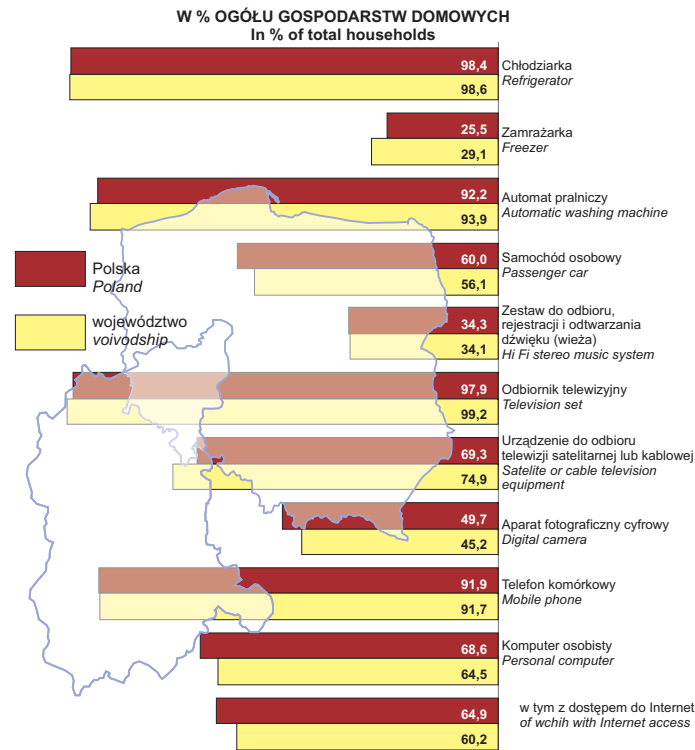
W % OGÓŁU GOSPODARSTW DOMOWYCH
In % of total households

98,4 Chłodziarka
98,6 *Refrigerator*

25,5 Zamrażarka
29,1 *Freezer*

92,2 Automat pralniczy
93,9 *Automatic washing machine*

Polska
*Poland*

województwo
*voivodship*

60,0 Samochód osobowy
56,1 *Passenger car*

34,3 Zestaw do odbioru, rejestracji i odtwarzania dźwięku (wieża)
34,1 *Hi Fi stereo music system*

97,9 Odbiornik telewizyjny
99,2 *Television set*

69,3 Urządzenie do odbioru telewizji satelitarnej lub kablowej
74,9 *Satelite or cable television equipment*

49,7 Aparat fotograficzny cyfrowy
45,2 *Digital camera*

91,9 Telefon komórkowy
91,7 *Mobile phone*

68,6 Komputer osobisty
64,5 *Personal computer*

64,9 w tym z dostępem do Internetu
60,2 *of wchih with Internet access*